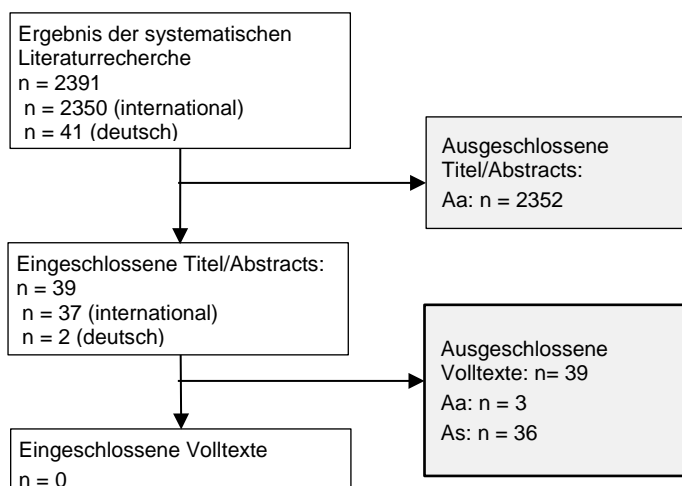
Ergebnis der systematischen Literaturrecherche
n = 2391
n = 2350 (international)
n = 41 (deutsch)

Ausgeschlossene Titel/Abstracts:
Aa: n = 2352

Eingeschlossene Titel/Abstracts:
n = 39
n = 37 (international)
n = 2 (deutsch)

Ausgeschlossene Volltexte: n= 39
Aa: n = 3
As: n = 36

Eingeschlossene Volltexte
n = 0